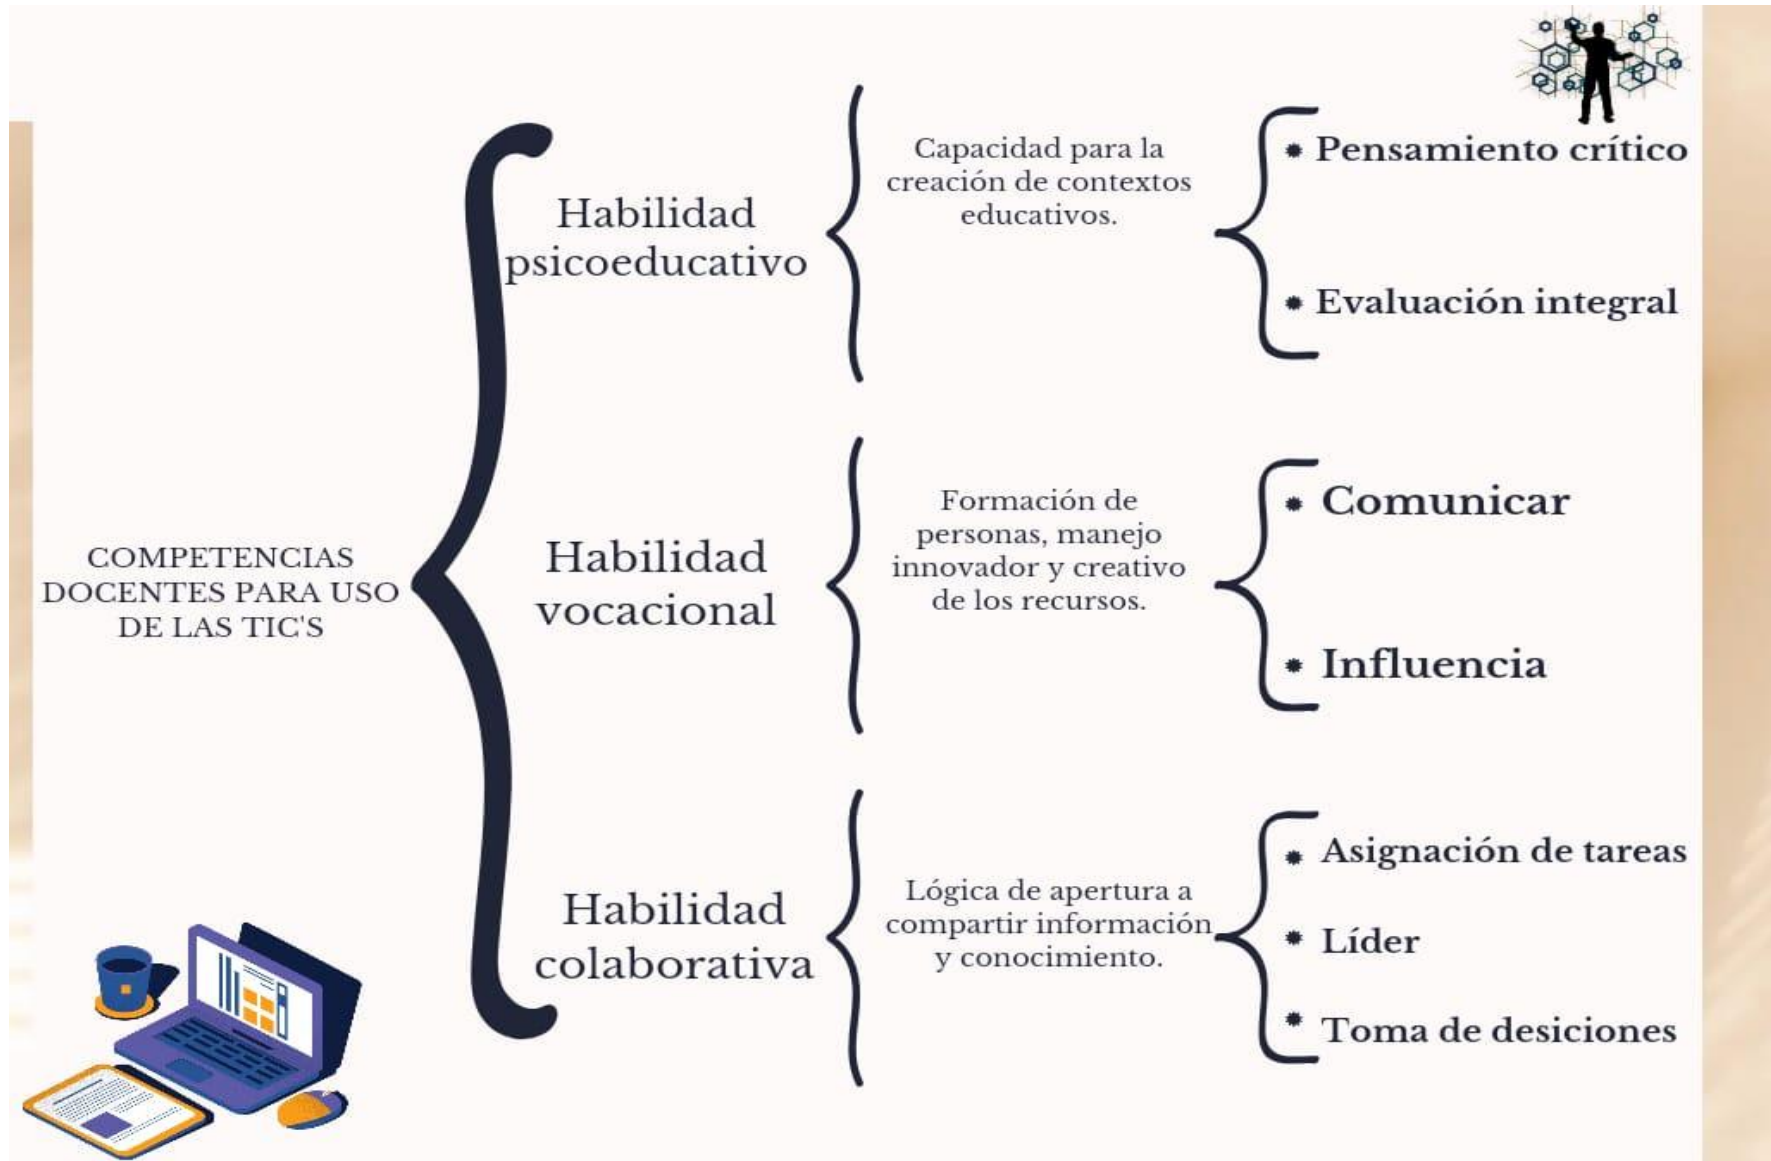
COMPETENCIAS DOCENTES PARA USO DE LAS TIC'S

Habilidad psicoeducativo

Capacidad para la creación de contextos educativos.

• Pensamiento crítico

• Evaluación integral

Habilidad vocacional

Formación de personas, manejo innovador y creativo de los recursos.

• Comunicar

• Influencia

Habilidad colaborativa

Lógica de apertura a compartir información y conocimiento.

• Asignación de tareas

• Líder

• Toma de desiciones